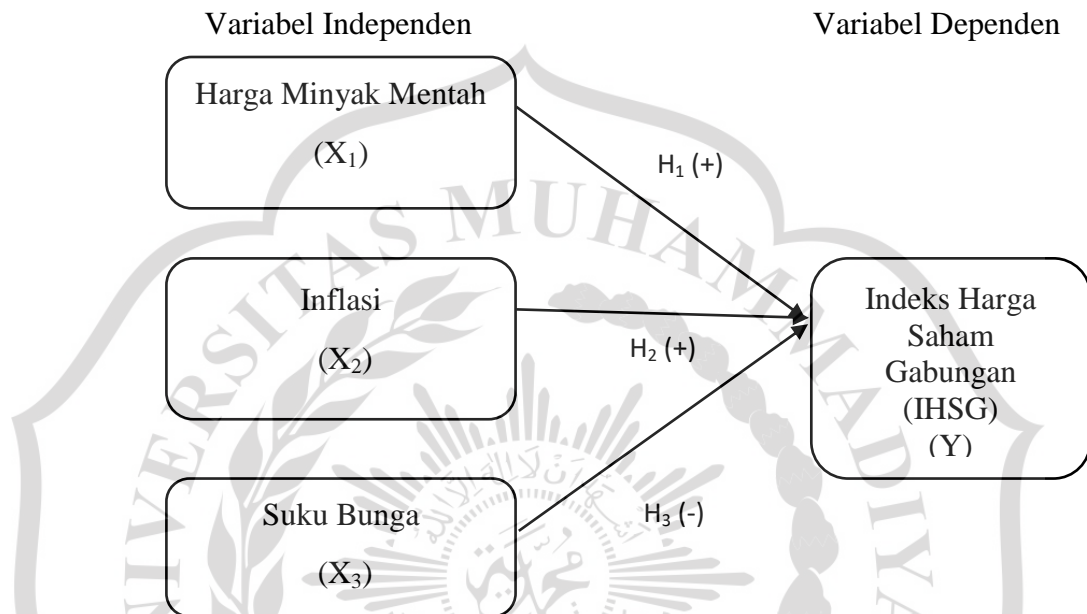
Variabel Independen

Variabel Dependen

Harga Minyak Mentah

$(X_1)$

$H_1$ (+)

Inflasi

$(X_2)$

$H_2$ (+)

Suku Bunga

$(X_3)$

$H_3$ (-)

Indeks Harga Saham Gabungan (IHSG) (Y)

UNIVERSITAS MUHAMMADIYA